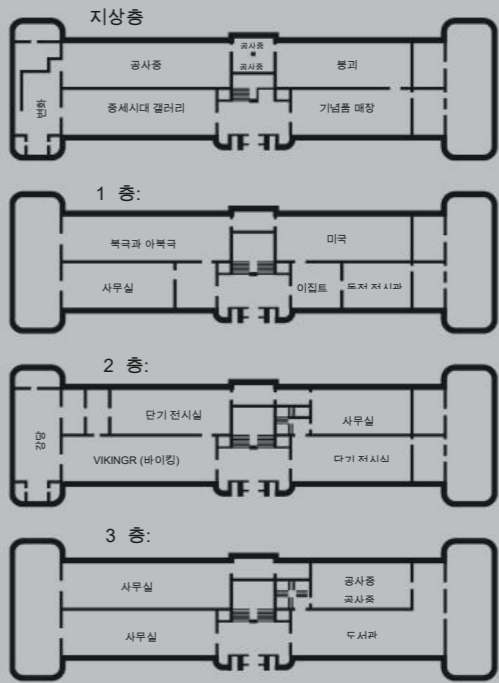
지상층

공사중

공사중

공사중

붕괴

변화

중세시대 갤러리

기념품 매장

1 층:

북극과 아북극

미국

사무실

이집트

동전 전시관

2 층:

단기 전시실

사무실

강당

VIKINGR (바이킹)

단기 전시실

3 층:

사무실

공사중

공사중

사무실

도서관